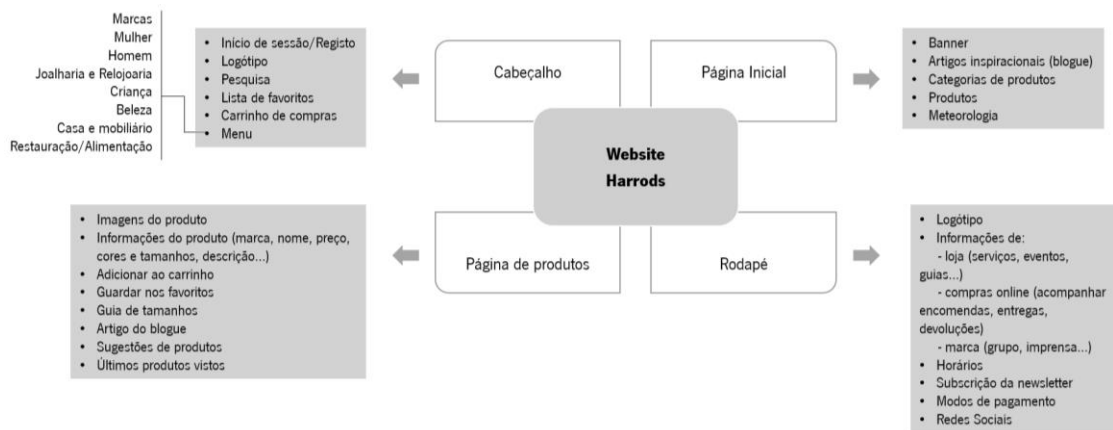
Marcas
Mulher
Homem
Joalharia e Relojoaria
Criança
Beleza
Casa e mobiliário
Restauração/Alimentação

- Início de sessão/Registo
- Logótipo
- Pesquisa
- Lista de favoritos
- Carrinho de compras
- Menu

Cabeçalho

Página Inicial

- Banner
- Artigos inspiracionais (blogue)
- Categorias de produtos
- Produtos
- Meteorologia

Website Harrods

- Imagens do produto
- Informações do produto (marca, nome, preço, cores e tamanhos, descrição...)
- Adicionar ao carrinho
- Guardar nos favoritos
- Guia de tamanhos
- Artigo do blogue
- Sugestões de produtos
- Últimos produtos vistos

Página de produtos

Rodapé

- Logótipo
- Informações de:
 - loja (serviços, eventos, guias...)
 - compras online (acompanhar encomendas, entregas, devoluções)
 - marca (grupo, imprensa...)
- Horários
- Subscrição da newsletter
- Modos de pagamento
- Redes Sociais